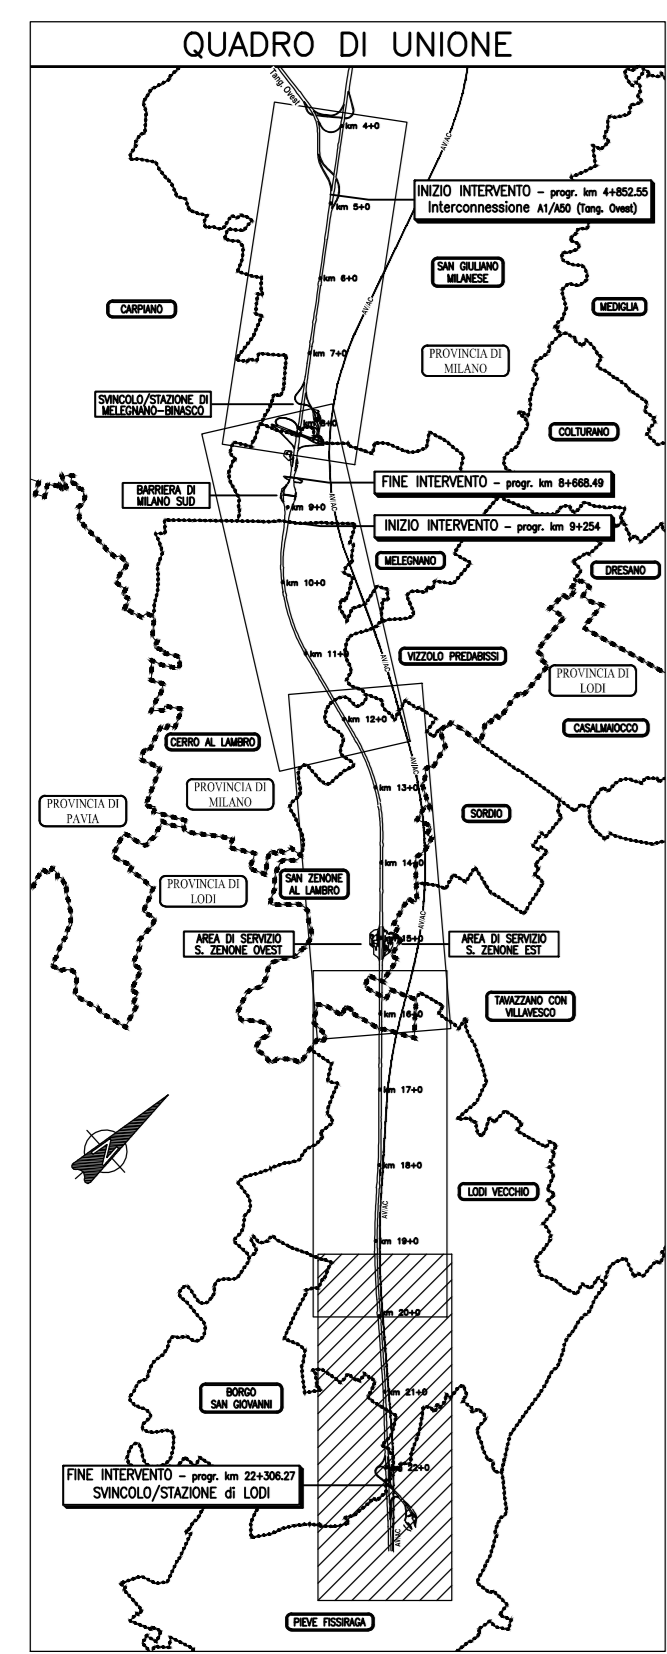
QUADRO DI UNIONE

Tang. Ovest

km 4+0

AV/AC

INIZIO INTERVENTO – progr. km 4+852.55
Interconnessione A1/A50 (Tang. Ovest)

km 5+0

SAN GIULIANO MILANESE

km 6+0

CARPIANO

MEDIGLIA

AV/AC

km 7+0

PROVINCIA DI MILANO

SVINCOLO/STAZIONE DI MELEGNANO-BINASCO

km 8+0

COLTURANO

FINE INTERVENTO – progr. km 8+668.49

BARRIERA DI MILANO SUD

km 9+0

AV/AC

INIZIO INTERVENTO – progr. km 9+254

MELEGNANO

DRESANO

km 10+0

km 11+0

AV/AC

VIZZOLO PREDABISSI

PROVINCIA DI LODI

km 12+0

CASALMAIOCCO

CERRO AL LAMBRO

AV/AC

PROVINCIA DI PAVIA

PROVINCIA DI MILANO

km 13+0

SORDIO

km 14+0

PROVINCIA DI LODI

SAN ZENONE AL LAMBRO

AV/AC

AREA DI SERVIZIO S. ZENONE OVEST

km 15+0

AREA DI SERVIZIO S. ZENONE EST

TAVAZZANO CON VILLAVESCO

km 16+0

km 17+0

km 18+0

LODI VECCHIO

AV/AC

km 19+0

km 20+0

BORGO SAN GIOVANNI

km 21+0

FINE INTERVENTO – progr. km 22+306.27
SVINCOLO/STAZIONE di LODI

km 22+0

AV/AC

PIEVE FISSIRAGA